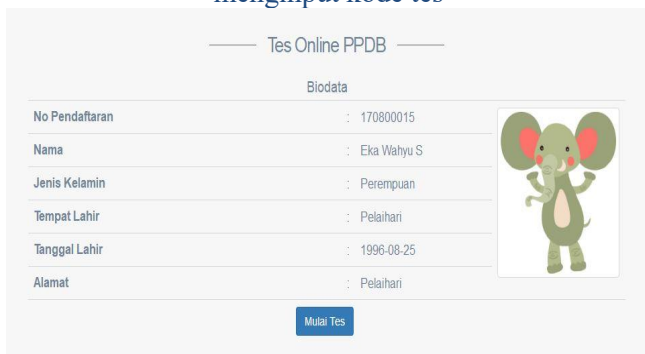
mengimput kode tes

Tes Online PPDB

Biodata

| | |
|---|---|
| No Pendaftaran | : 170800015 |
| Nama | : Eka Wahyu S |
| Jenis Kelamin | : Perempuan |
| Tempat Lahir | : Pelaihari |
| Tanggal Lahir | : 1996-08-25 |
| Alamat | : Pelaihari |

Mulai Tes